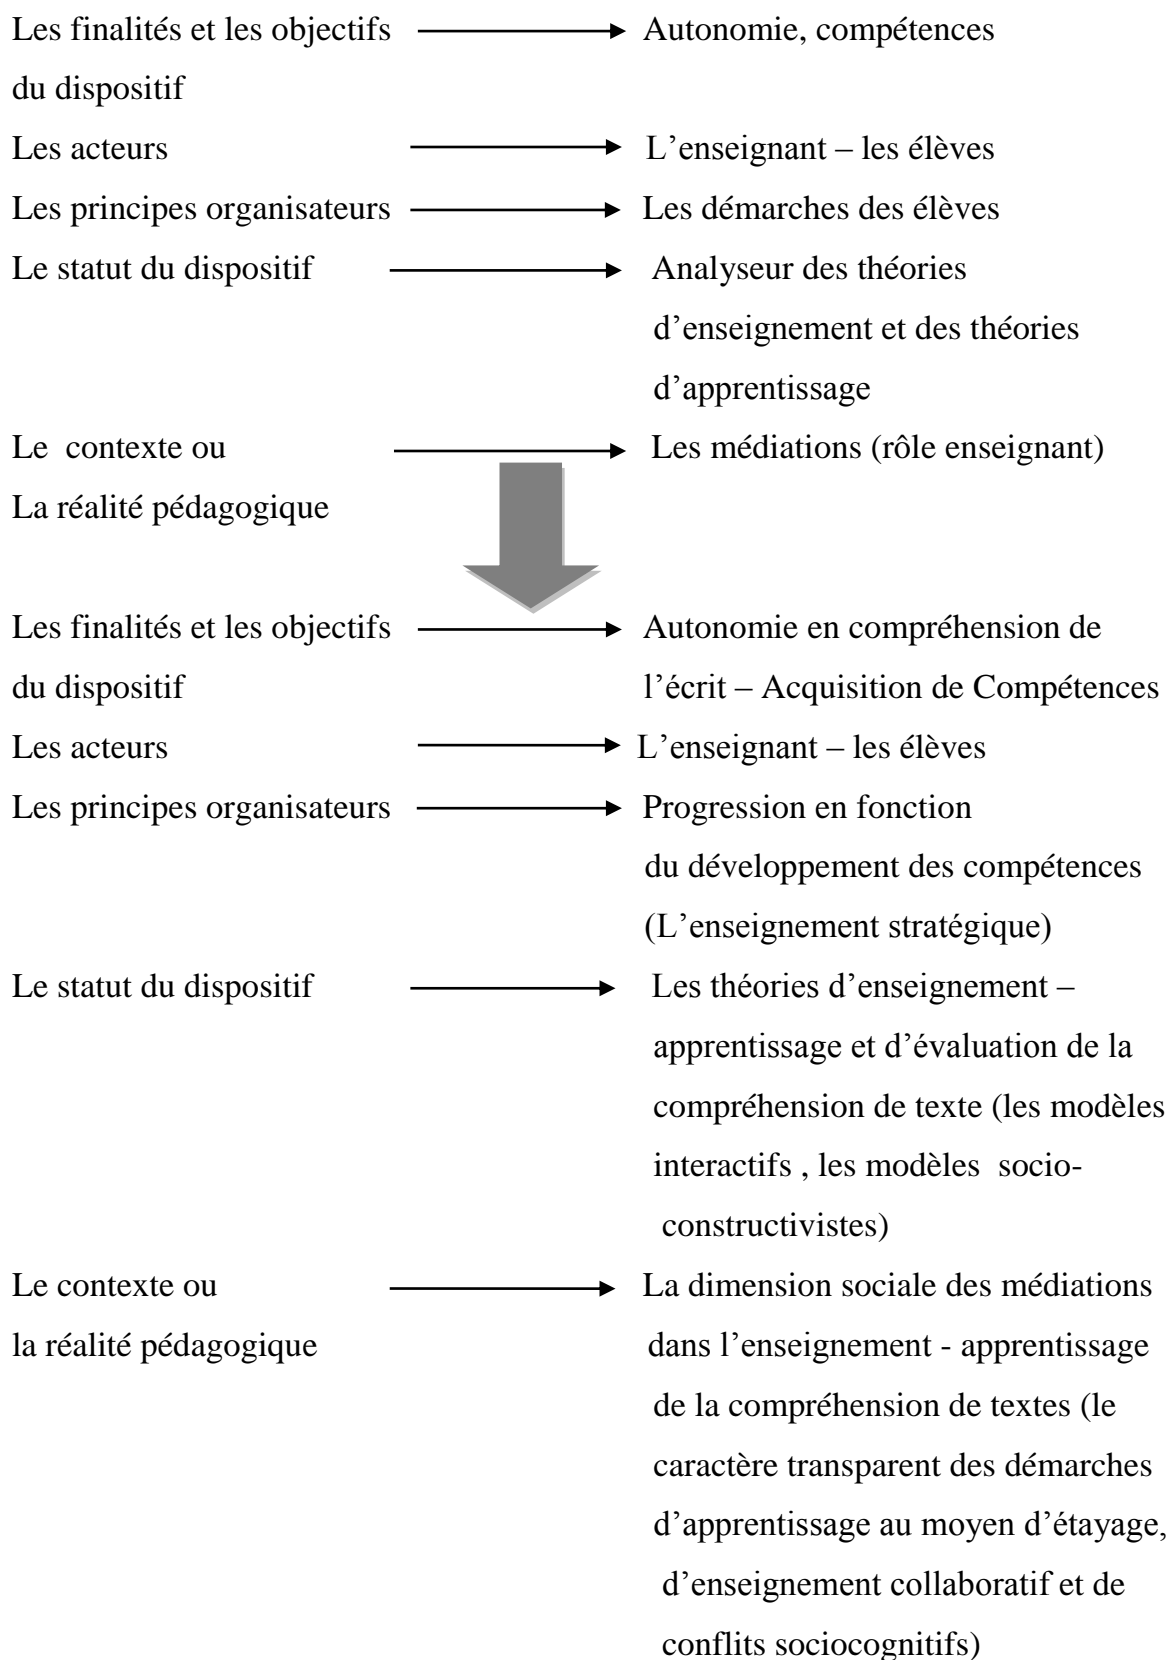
Les finalités et les objectifs du dispositif → Autonomie, compétences

Les acteurs → L'enseignant – les élèves

Les principes organisateurs → Les démarches des élèves

Le statut du dispositif → Analyseur des théories d'enseignement et des théories d'apprentissage

Le contexte ou La réalité pédagogique → Les médiations (rôle enseignant)

Les finalités et les objectifs du dispositif → Autonomie en compréhension de l'écrit – Acquisition de Compétences

Les acteurs → L'enseignant – les élèves

Les principes organisateurs → Progression en fonction du développement des compétences (L'enseignement stratégique)

Le statut du dispositif → Les théories d'enseignement – apprentissage et d'évaluation de la compréhension de texte (les modèles interactifs , les modèles socio-constructivistes)

Le contexte ou la réalité pédagogique → La dimension sociale des médiations dans l'enseignement - apprentissage de la compréhension de textes (le caractère transparent des démarches d'apprentissage au moyen d'étayage, d'enseignement collaboratif et de conflits sociocognitifs)